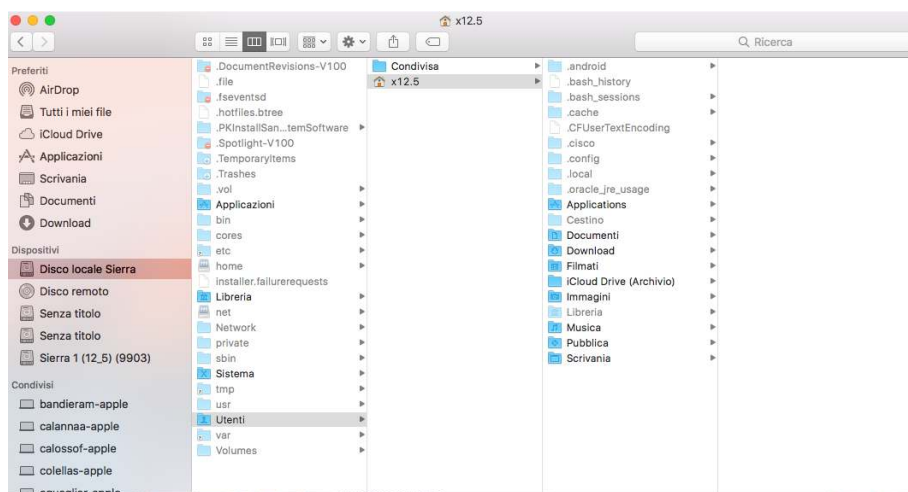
x12.5

Q Ricerca

Preferiti
AirDrop
Tutti i miei file
iCloud Drive
Applicazioni
Scrivania
Documenti
Download

Dispositivi
Disco locale Sierra
Disco remoto
Senza titolo
Senza titolo
Sierra 1 (12_5) (9903)

Condivisi
bandieram-apple
calannaa-apple
calossof-apple
colellas-apple
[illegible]

.DocumentRevisions-V100
.file
.fseventsd
.hotfiles.btree
.PKInstallSan...temSoftware
.Spotlight-V100
.TemporaryItems
.Trashes
.vol
Applicazioni
bin
cores
etc
home
installer.failurerequests
Libreria
net
Network
private
sbin
Sistema
tmp
usr
Utenti
var
Volumes

Condivisa
x12.5

.android
.bash_history
.bash_sessions
.cache
.CFUserTextEncoding
.cisco
.config
.local
.oracle_jre_usage
Applications
Cestino
Documenti
Download
Filmati
iCloud Drive (Archivio)
Immagini
Libreria
Musica
Pubblica
Scrivania